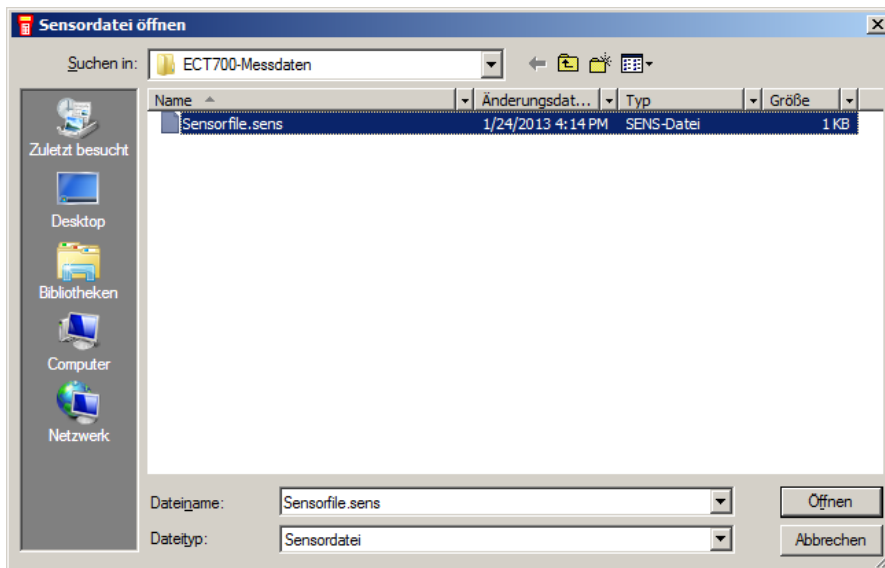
Sensordatei öffnen

Suchen in: ECT700-Messdaten

Zuletzt besucht
Desktop
Bibliotheken
Computer
Netzwerk

| Name | Änderungsdat... | Typ | Größe |
|---|---|---|---|
| Sensorfile.sens | 1/24/2013 4:14 PM | SENS-Datei | 1 KB |

Dateiname: Sensorfile.sens
Dateityp: Sensordatei

Öffnen
Abbrechen